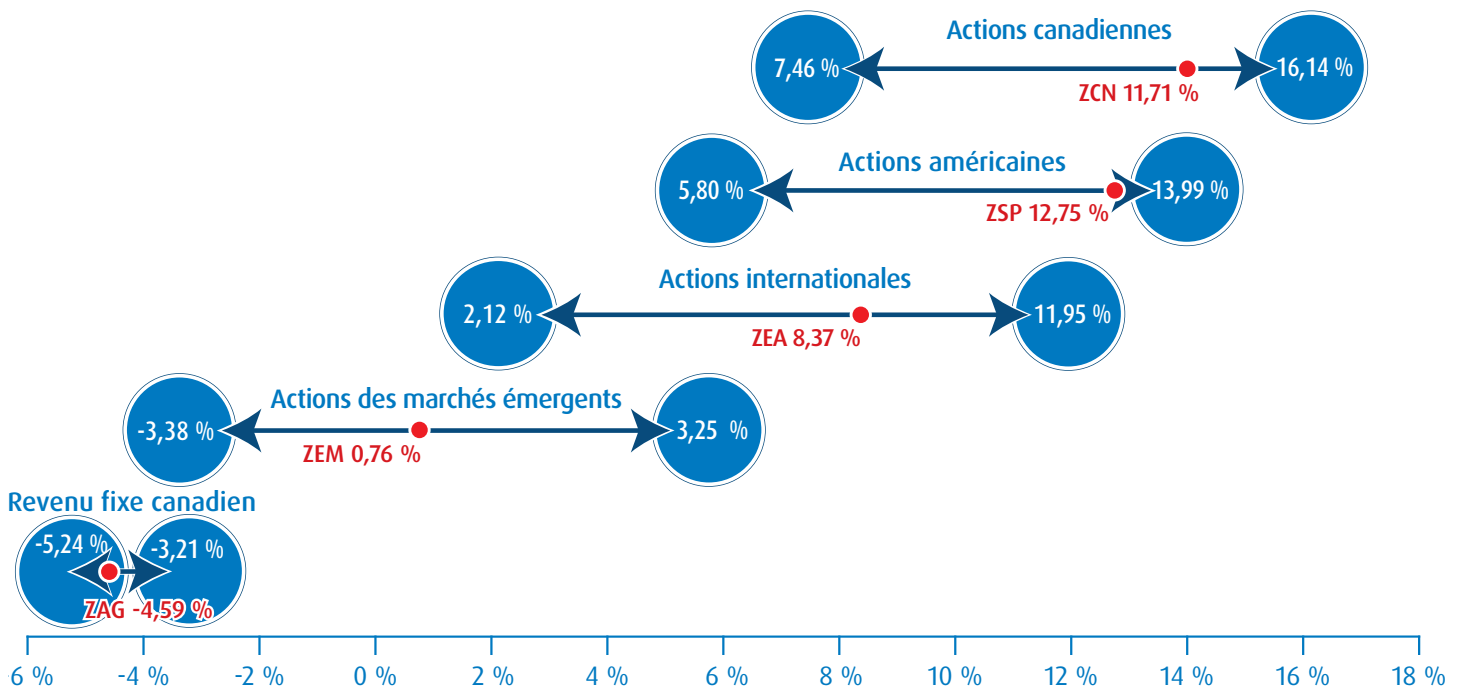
Actions canadiennes

7,46 %

16,14 %

ZCN 11,71 %

Actions américaines

5,80 %

13,99 %

ZSP 12,75 %

Actions internationales

2,12 %

11,95 %

ZEA 8,37 %

Actions des marchés émergents

-3,38 %

3,25 %

ZEM 0,76 %

Revenu fixe canadien

-5,24 %

-3,21 %

ZAG -4,59 %

-6 % -4 % -2 % 0 % 2 % 4 % 6 % 8 % 10 % 12 % 14 % 16 % 18 %